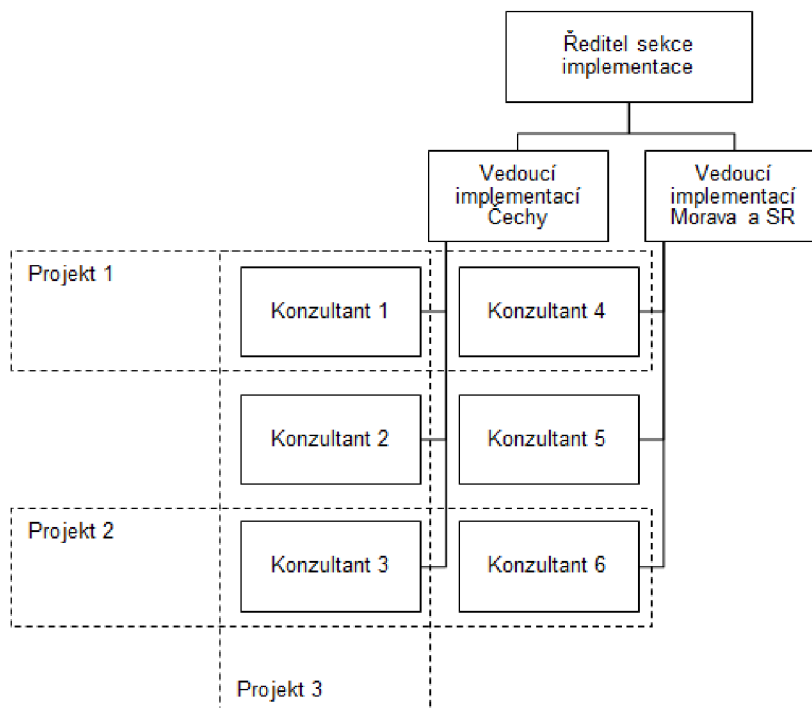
Ředitel sekce implementace

Vedoucí implementací Čechy

Vedoucí implementací Morava a SR

Projekt 1

Konzultant 1

Konzultant 4

Konzultant 2

Konzultant 5

Projekt 2

Konzultant 3

Konzultant 6

Projekt 3